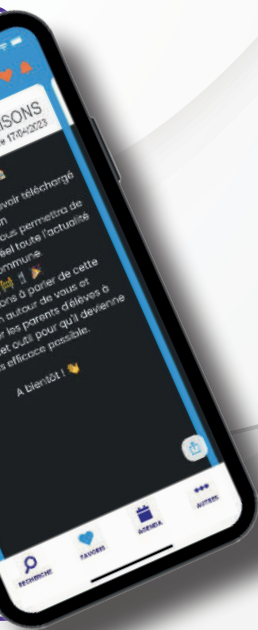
SONS
le 17/04/2023

avoir téléchargé
n
ous permettra de
éel toute l'actualité
mmune.
ons à parler de cette
n autour de vous et
r les parents d'élèves à
et outil pour qu'il devienne
s efficace possible.

A bientôt !

RECHERCHE
FAVORIS
AGENDA
AUTRES